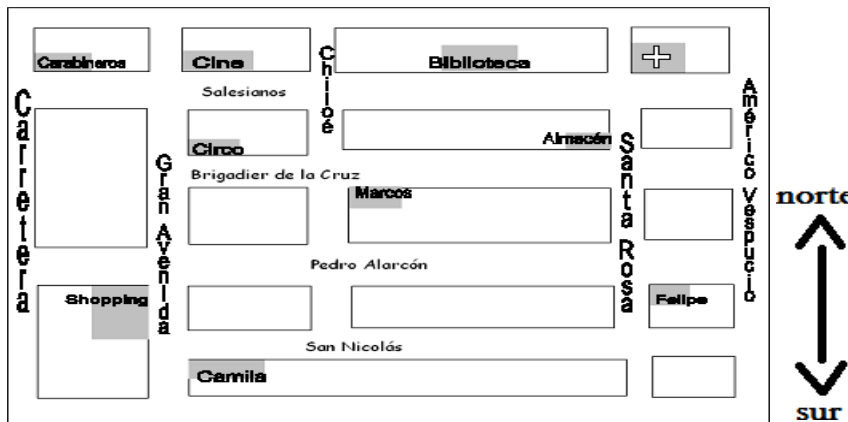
Carabineros

Cine

Chiloé

Biblioteca

Salesianos

Carretera

Circo

Almacén

Santa Rosa

Américo Vespucio

Gran Avenida

Brigadier de la Cruz

Marcos

norte

Pedro Alarcón

Shopping

Felipe

San Nicolás

Camila

sur